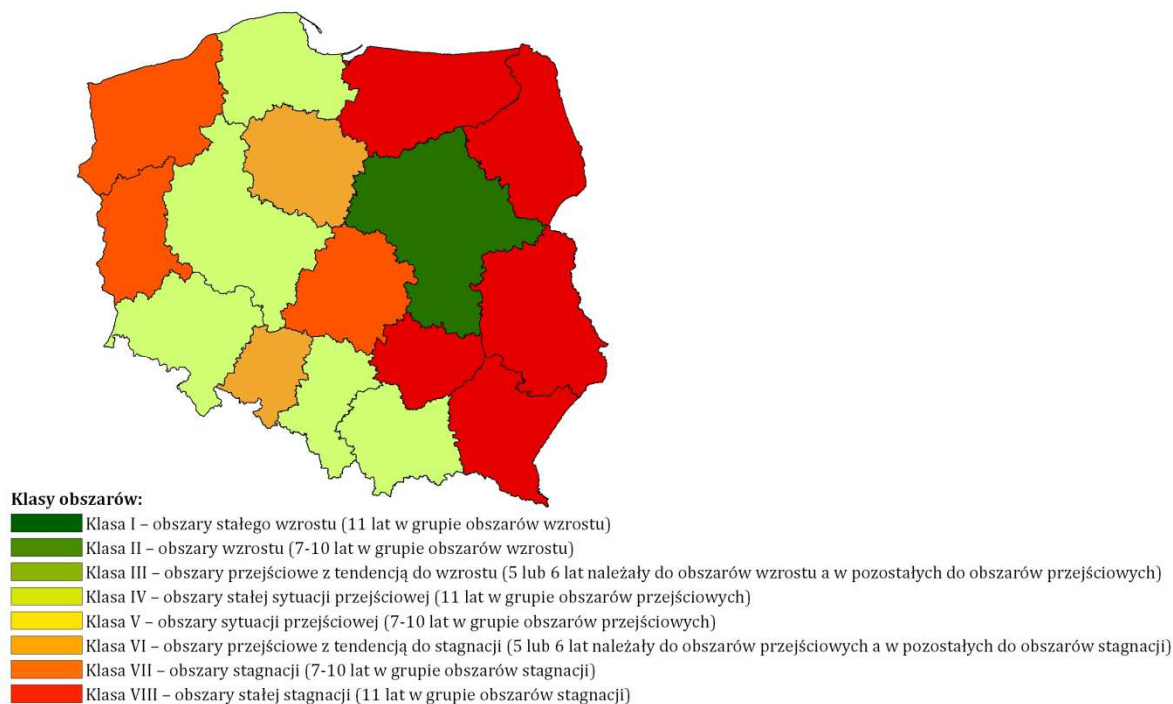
Klasy obszarów:

Klasa I – obszary stałego wzrostu (11 lat w grupie obszarów wzrostu)
Klasa II – obszary wzrostu (7-10 lat w grupie obszarów wzrostu)
Klasa III – obszary przejściowe z tendencją do wzrostu (5 lub 6 lat należały do obszarów wzrostu a w pozostałych do obszarów przejściowych)
Klasa IV – obszary stałej sytuacji przejściowej (11 lat w grupie obszarów przejściowych)
Klasa V – obszary sytuacji przejściowej (7-10 lat w grupie obszarów przejściowych)
Klasa VI – obszary przejściowe z tendencją do stagnacji (5 lub 6 lat należały do obszarów przejściowych a w pozostałych do obszarów stagnacji)
Klasa VII – obszary stagnacji (7-10 lat w grupie obszarów stagnacji)
Klasa VIII – obszary stałej stagnacji (11 lat w grupie obszarów stagnacji)